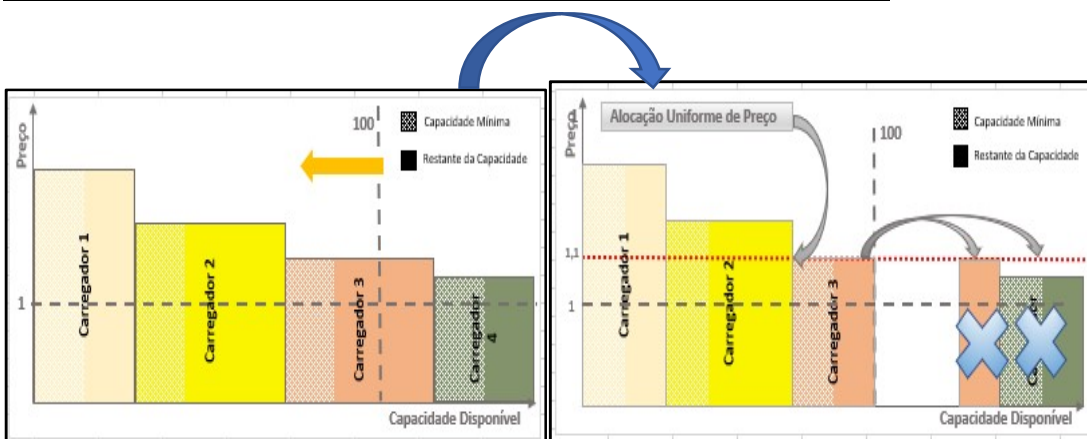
Preço

100

Capacidade Mínima

Restante da Capacidade

1

Carregador 1

Carregador 2

Carregador 3

Carregador 4

Capacidade Disponível

Preço

Alocação Uniforme de Preço

100

Capacidade Mínima

Restante da Capacidade

1,1

1

Carregador 1

Carregador 2

Carregador 3

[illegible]

Capacidade Disponível